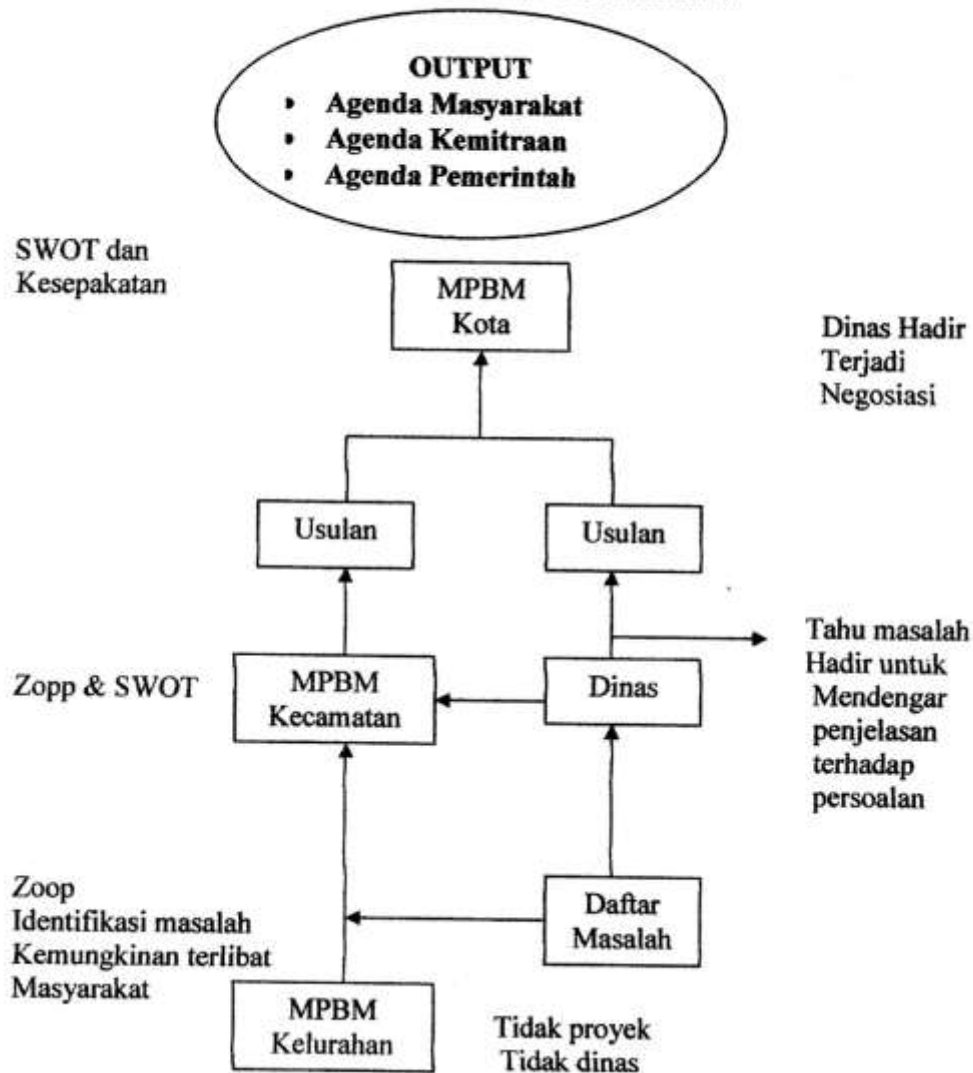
OUTPUT
• Agenda Masyarakat
• Agenda Kemitraan
• Agenda Pemerintah

SWOT dan Kesepakatan

MPBM Kota

Dinas Hadir Terjadi Negosiasi

Usulan

Usulan

Tahu masalah Hadir untuk Mendengar penjelasan terhadap persoalan

Zopp & SWOT

MPBM Kecamatan

Dinas

Zoop
Identifikasi masalah
Kemungkinan terlibat Masyarakat

Daftar Masalah

MPBM Kelurahan

Tidak proyek
Tidak dinas